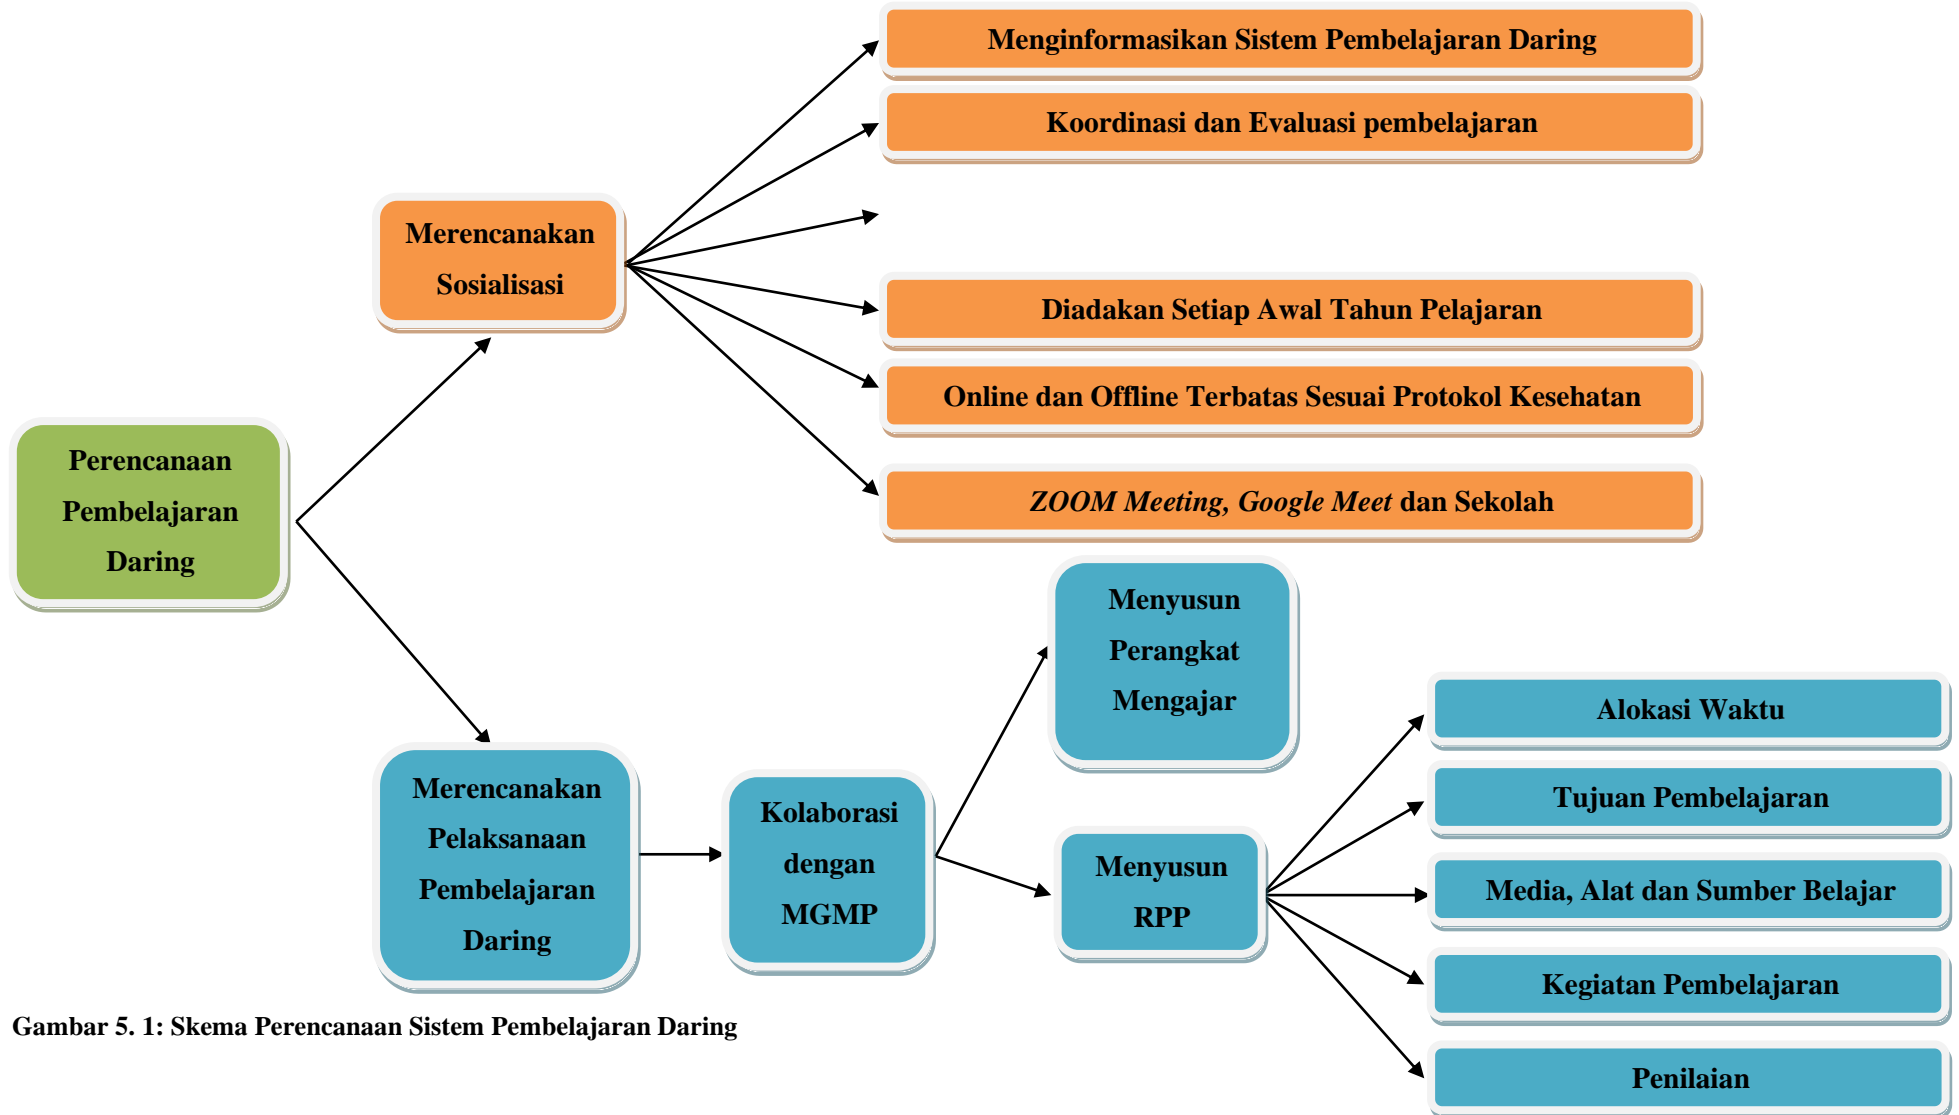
Perencanaan Pembelajaran Daring

Merencanakan Sosialisasi

Menginformasikan Sistem Pembelajaran Daring

Koordinasi dan Evaluasi pembelajaran

Diadakan Setiap Awal Tahun Pelajaran

Online dan Offline Terbatas Sesuai Protokol Kesehatan

*ZOOM Meeting, Google Meet* dan Sekolah

Merencanakan Pelaksanaan Pembelajaran Daring

Kolaborasi dengan MGMP

Menyusun Perangkat Mengajar

Menyusun RPP

Alokasi Waktu

Tujuan Pembelajaran

Media, Alat dan Sumber Belajar

Kegiatan Pembelajaran

Penilaian

Gambar 5. 1: Skema Perencanaan Sistem Pembelajaran Daring